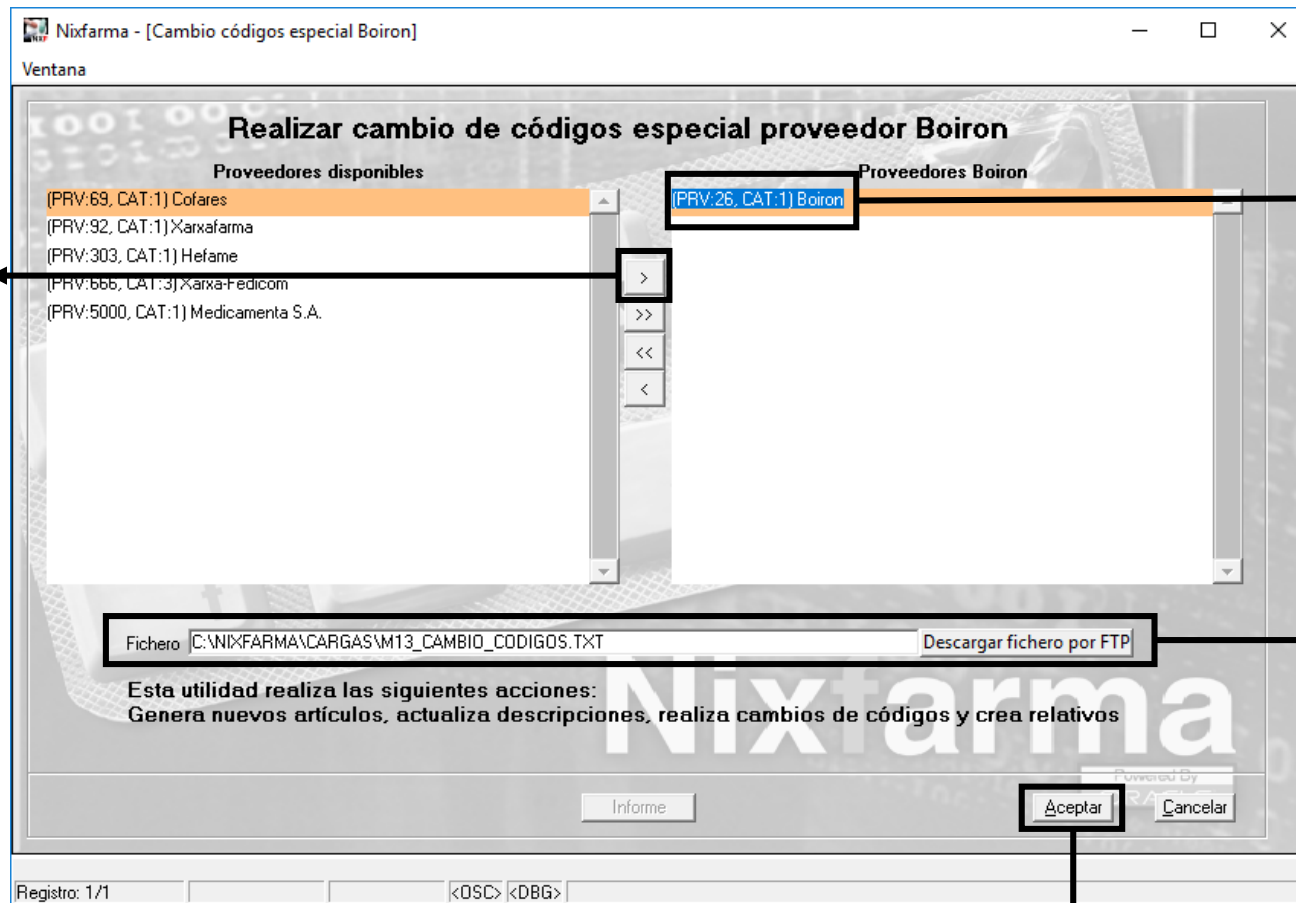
Nixfarma - [Cambio códigos especial Boiron]

Ventana

Realizar cambio de códigos especial proveedor Boiron

Proveedores disponibles

(PRV:69, CAT:1) Cofares
(PRV:92, CAT:1) Xarxafarma
(PRV:303, CAT:1) Hefame
(PRV:666, CAT:3) Xarxa-Fedicom
(PRV:5000, CAT:1) Medicamenta S.A.

>
>>
<<
<

Proveedores Boiron

(PRV:26, CAT:1) Boiron

Fichero C:\NIXFARMA\CARGAS\M13_CAMBIO_CODIGOS.TXT Descargar fichero por FTP

Esta utilidad realiza las siguientes acciones:
Genera nuevos artículos, actualiza descripciones, realiza cambios de códigos y crea relativos

Nixfarma

Powered By

Informe

Aceptar

Cancelar

Registro: 1/1 <OSC> <DBG>